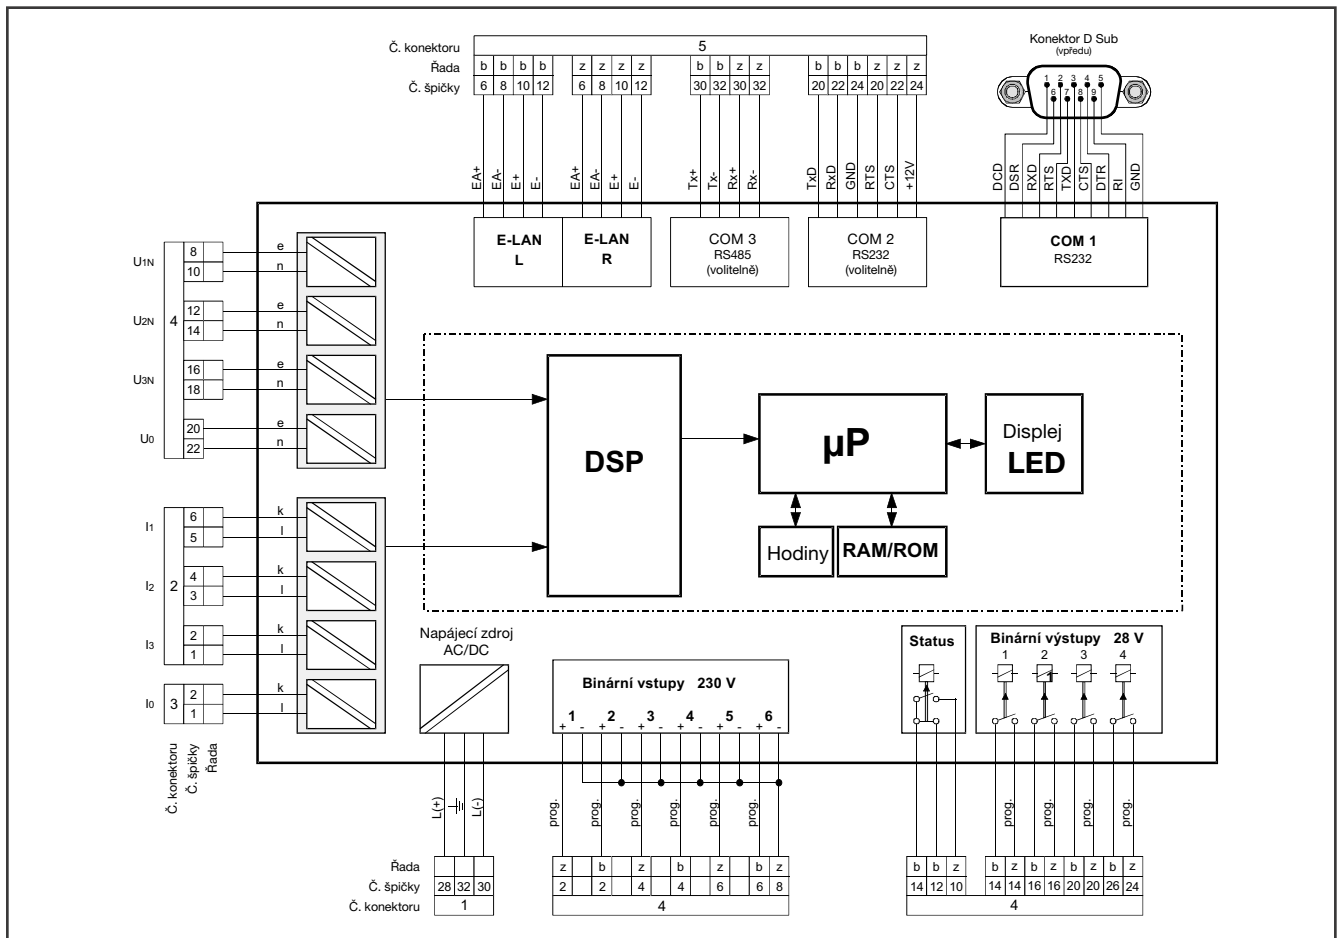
Č. konektoru
Řada
Č. špičky

5

| b | b | b | b | z | z | z | z | b | b | z | z | b | b | b | z | z | z |
|---|---|---|---|---|---|---|---|---|---|---|---|---|---|---|---|---|---|
| 6 | 8 | 10 | 12 | 6 | 8 | 10 | 12 | 30 | 32 | 30 | 32 | 20 | 22 | 24 | 20 | 22 | 24 |

EA+ EA- E+ E- EA+ EA- E+ E- Tx+ Tx- Rx+ Rx- TxD RxD GND RTS CTS +12V

Konektor D Sub
(vpředu)
1 2 3 4 5
6 7 8 9

DCD DSR RXD RTS TXD CTS DTR RI GND

E-LAN
L

E-LAN
R

COM 3
RS485
(volitelně)

COM 2
RS232
(volitelně)

COM 1
RS232

U1N
U2N
U3N
U0
4
8
10
12
14
16
18
20
22
e n e n e n e n

I1
I2
I3
I0
2
6
5
4
3
2
1
3
2
1
k l k l k l k l

Č. konektoru
Č. špičky
Řada

DSP

µP

Displej
LED

Hodiny

RAM/ROM

Napájecí zdroj
AC/DC

L(+) L(-)

Binární vstupy 230 V
1 2 3 4 5 6
+ - + - + - + - + - + -

prog. prog. prog. prog. prog. prog.

Status

Binární výstupy 28 V
1 2 3 4

prog. prog. prog. prog.

Řada
Č. špičky
Č. konektoru

| 28 | 32 | 30 |
|---|---|---|
| 1 | | |

| z | | b | | z | | b | | z | | b | z |
|---|---|---|---|---|---|---|---|---|---|---|---|
| 2 | | 2 | | 4 | | 4 | | 6 | | 6 | 8 |

4

| b | b | z | | b | z | b | z | b | z | b | z |
|---|---|---|---|---|---|---|---|---|---|---|---|
| 14 | 12 | 10 | | 14 | 14 | 16 | 16 | 20 | 20 | 26 | 24 |

4